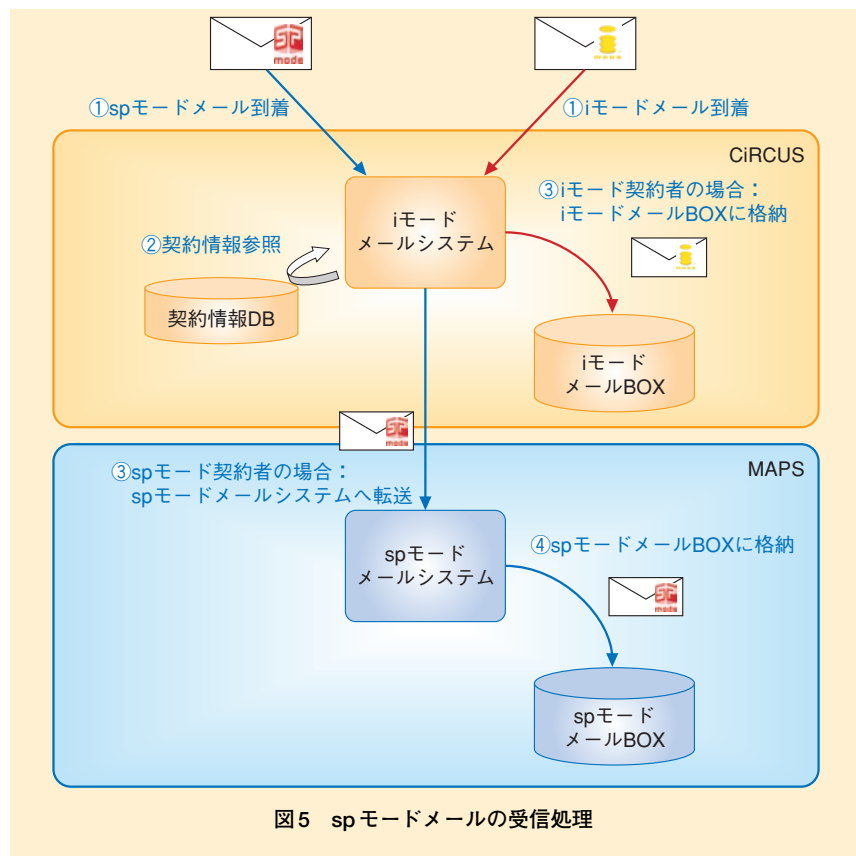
①spモードメール到着

①iモードメール到着

CiRCUS

iモード
メールシステム

③iモード契約者の場合：
iモードメールBOXに格納

②契約情報参照

契約情報DB

iモード
メールBOX

MAPS

③spモード契約者の場合：
spモードメールシステムへ転送

spモード
メールシステム

④spモードメールBOXに格納

spモード
メールBOX

図5　spモードメールの受信処理